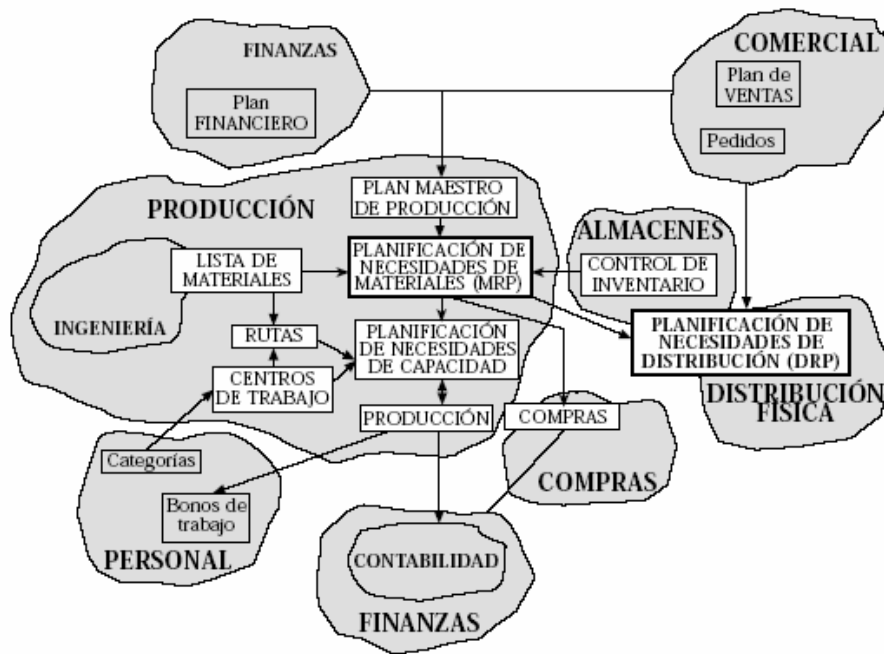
FINANZAS

Plan FINANCIERO

COMERCIAL

Plan de VENTAS

Pedidos

PRODUCCIÓN

PLAN MAESTRO DE PRODUCCIÓN

ALMACENES

LISTA DE MATERIALES

PLANIFICACIÓN DE NECESIDADES DE MATERIALES (MRP)

CONTROL DE INVENTARIO

INGENIERÍA

RUTAS

PLANIFICACIÓN DE NECESIDADES DE CAPACIDAD

PLANIFICACIÓN DE NECESIDADES DE DISTRIBUCIÓN (DRP)

CENTROS DE TRABAJO

DISTRIBUCIÓN FÍSICA

PRODUCCIÓN

COMPRAS

Categorías

COMPRAS

Bonos de trabajo

PERSONAL

CONTABILIDAD

FINANZAS